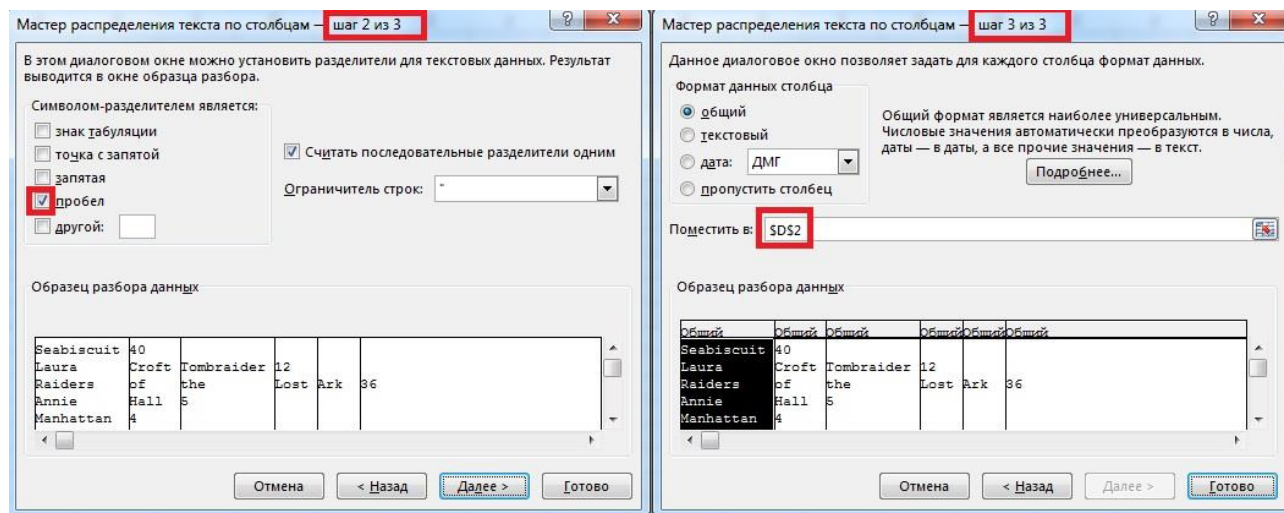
Мастер распределения текста по столбцам – шаг 2 из 3

? X

В этом диалоговом окне можно установить разделители для текстовых данных. Результат выводится в окне образца разбора.

Символом-разделителем является:

знак табуляции
точка с запятой
запятая
пробел
другой:

Считать последовательные разделители одним

Ограничитель строк: "

Образец разбора данных

| | | | | | |
|---|---|---|---|---|---|
| Seabiscuit | 40 | | | | |
| Laura | Croft | Tombraider | 12 | | |
| Raiders | of | the | Lost | Ark | 36 |
| Annie | Hall | 5 | | | |
| Manhattan | 4 | | | | |

Отмена | < Назад | Далее > | Готово

Мастер распределения текста по столбцам – шаг 3 из 3

? X

Данное диалоговое окно позволяет задать для каждого столбца формат данных.

Формат данных столбца

общий
текстовый
дата: ДМГ
пропустить столбец

Общий формат является наиболее универсальным. Числовые значения автоматически преобразуются в числа, даты — в даты, а все прочие значения — в текст.

Подробнее...

Поместить в: $D$2

Образец разбора данных

| Общий | Общий | Общий | Общий | Общий | Общий |
|---|---|---|---|---|---|
| Seabiscuit | 40 | | | | |
| Laura | Croft | Tombraider | 12 | | |
| Raiders | of | the | Lost | Ark | 36 |
| Annie | Hall | 5 | | | |
| Manhattan | 4 | | | | |

Отмена | < Назад | Далее > | Готово